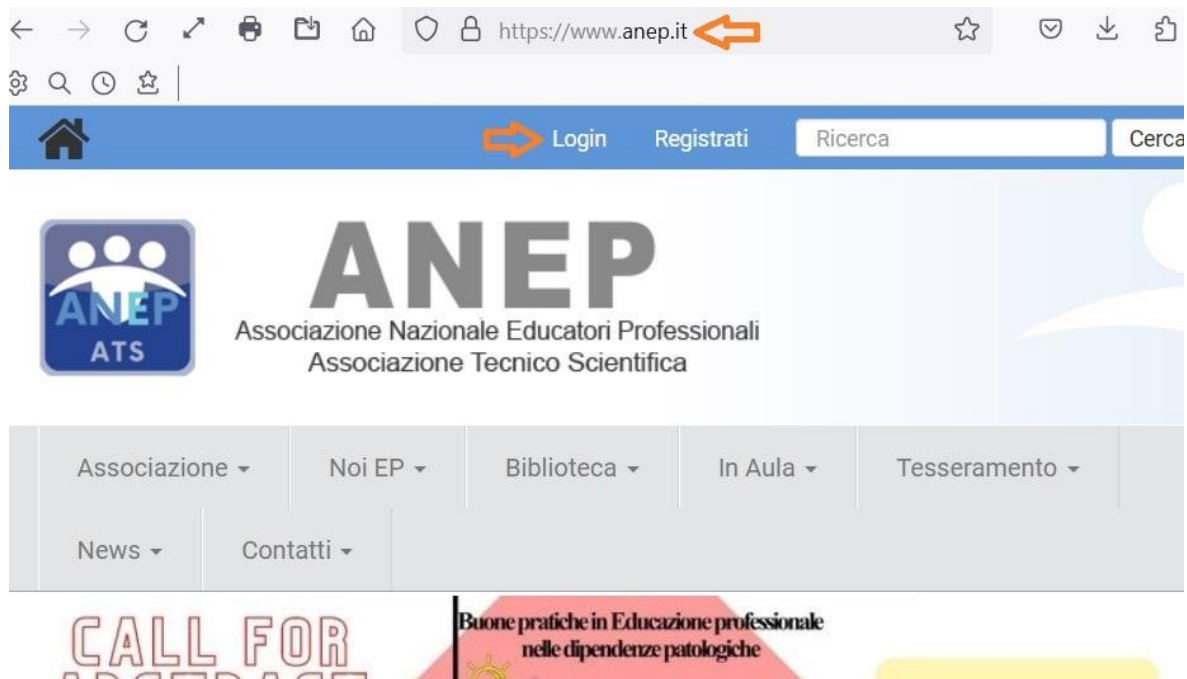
https://www.anep.it

Login Registrati Ricerca Cerca

ANEP ATS

ANEP
Associazione Nazionale Educatori Professionali
Associazione Tecnico Scientifica

Associazione ▾ Noi EP ▾ Biblioteca ▾ In Aula ▾ Tesseramento ▾
News ▾ Contatti ▾

CALL FOR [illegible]

Buone pratiche in Educazione professionale nelle dipendenze patologiche